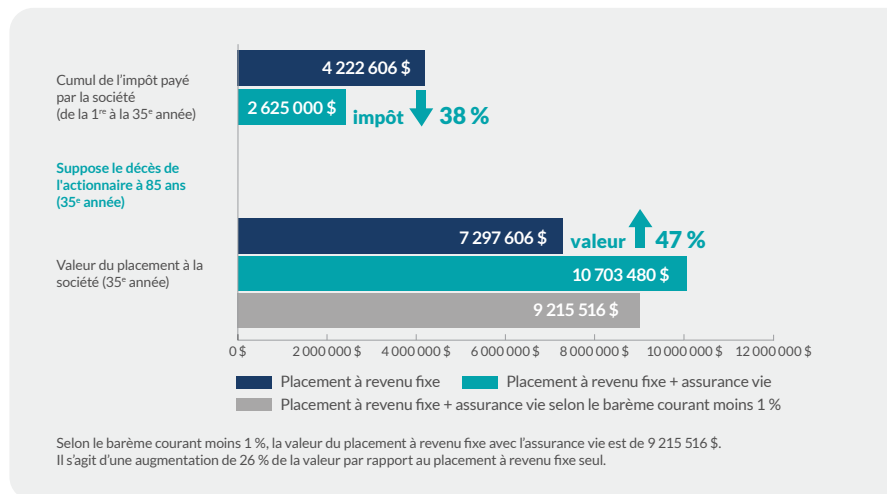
Cumul de l'impôt payé par la société (de la 1$^{re}$ à la 35$^{e}$ année)

4 222 606 $

2 625 000 $

impôt 38 %

Suppose le décès de l'actionnaire à 85 ans (35$^{e}$ année)

7 297 606 $

valeur 47 %

Valeur du placement à la société (35$^{e}$ année)

10 703 480 $

9 215 516 $

0 $ 2 000 000 $ 4 000 000 $ 6 000 000 $ 8 000 000 $ 10 000 000 $ 12 000 000 $

Placement à revenu fixe

Placement à revenu fixe + assurance vie

Placement à revenu fixe + assurance vie selon le barème courant moins 1 %

Selon le barème courant moins 1 %, la valeur du placement à revenu fixe avec l'assurance vie est de 9 215 516 $. Il s'agit d'une augmentation de 26 % de la valeur par rapport au placement à revenu fixe seul.